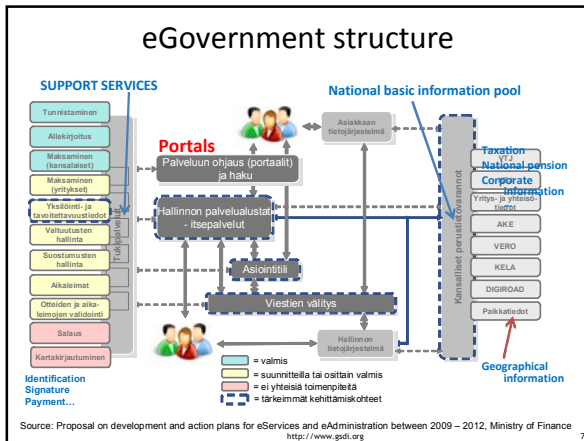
eGovernment structure

SUPPORT SERVICES

Tunnistaminen

Allekirjoitus

Maksaminen (kansalaiset)

Maksaminen (yritykset)

Yksilöinti- ja tavoitettavuustiedot

Valtuutusten hallinta

Suostumusten hallinta

Aikaleimat

Otteiden ja aikaleimojen validointi

Salaus

Kertakirjautuminen

Tukipalvelut

Identification
Signature
Payment…

Portals

Palveluun ohjaus (portaalit) ja haku

Hallinnon palvelualusta - itsepalvelut

Asiointitili

Viestien välitys

Asiakkaan tietojärjestelmä

Hallinnon tietojärjestelmä

National basic information pool

Kansalliset perustietovarannot

Taxation
VTJ
National pension
Corporate information
Yritys- ja yhteisötiedot
AKE
VERO
KELA
DIGIROAD
Paikkatiedot

Geographical information

= valmis
= suunnitteilla tai osittain valmis
= ei yhteisiä toimenpiteitä
= tärkeimmät kehittämiskohteet

Source: Proposal on development and action plans for eServices and eAdministration between 2009 – 2012, Ministry of Finance
http://www.gsdi.org
7